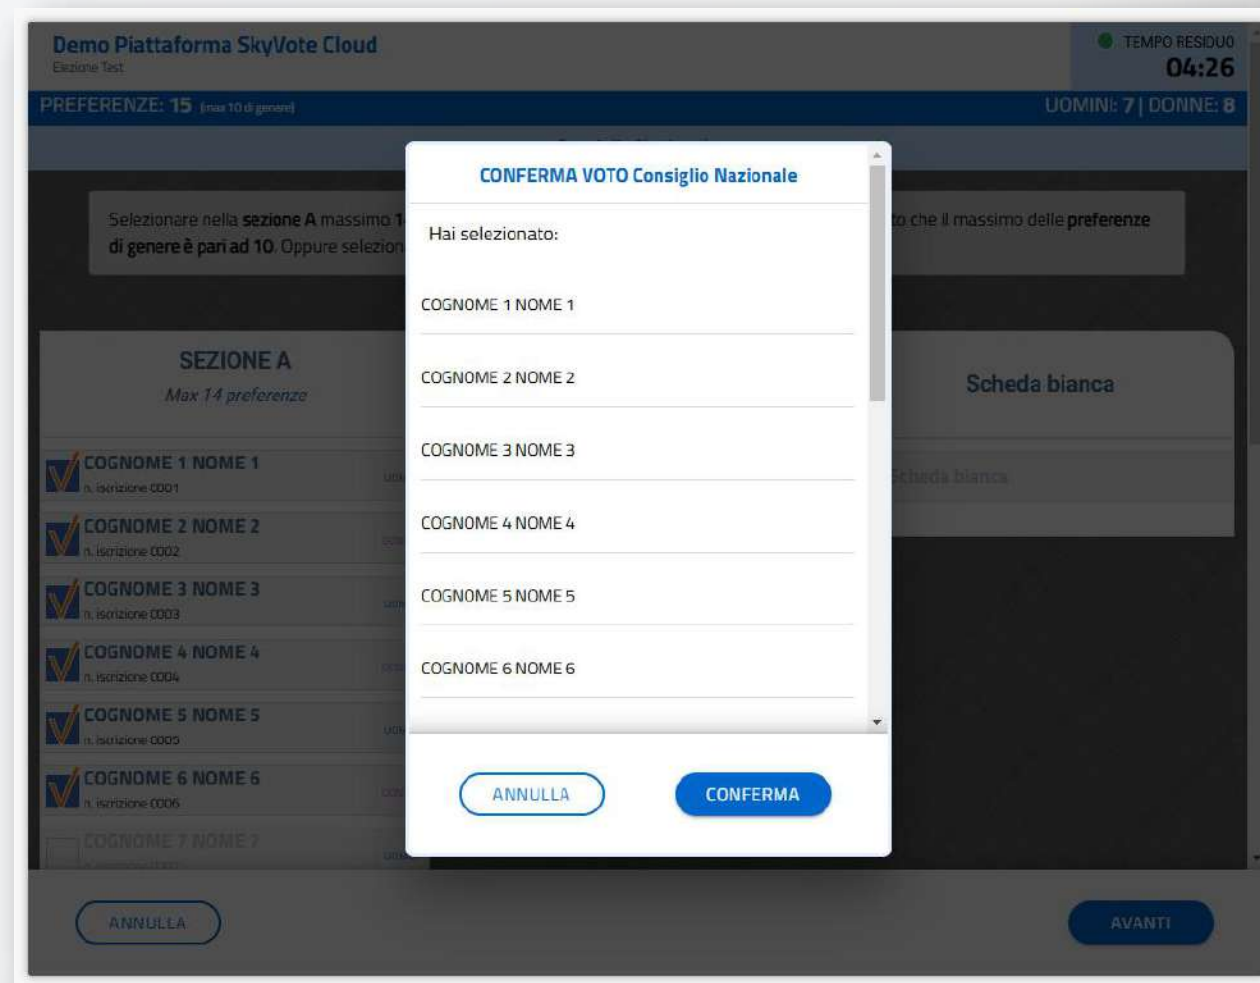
Demo Piattaforma SkyVote Cloud
Elezione Test

TEMPO RESIDUO
04:26

PREFERENZE: 15 (max 10 di genere)

UOMINI: 7 | DONNE: 8

Selezionare nella sezione A massimo 1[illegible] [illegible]to che il massimo delle preferenze di genere è pari ad 10. Oppure selezion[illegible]

SEZIONE A
Max 14 preferenze

COGNOME 1 NOME 1
n. iscrizione 0001

COGNOME 2 NOME 2
n. iscrizione 0002

COGNOME 3 NOME 3
n. iscrizione 0003

COGNOME 4 NOME 4
n. iscrizione 0004

COGNOME 5 NOME 5
n. iscrizione 0005

COGNOME 6 NOME 6
n. iscrizione 0006

COGNOME 7 NOME 7

Scheda bianca

Scheda bianca

CONFERMA VOTO Consiglio Nazionale

Hai selezionato:

COGNOME 1 NOME 1

COGNOME 2 NOME 2

COGNOME 3 NOME 3

COGNOME 4 NOME 4

COGNOME 5 NOME 5

COGNOME 6 NOME 6

ANNULLA

CONFERMA

ANNULLA

AVANTI